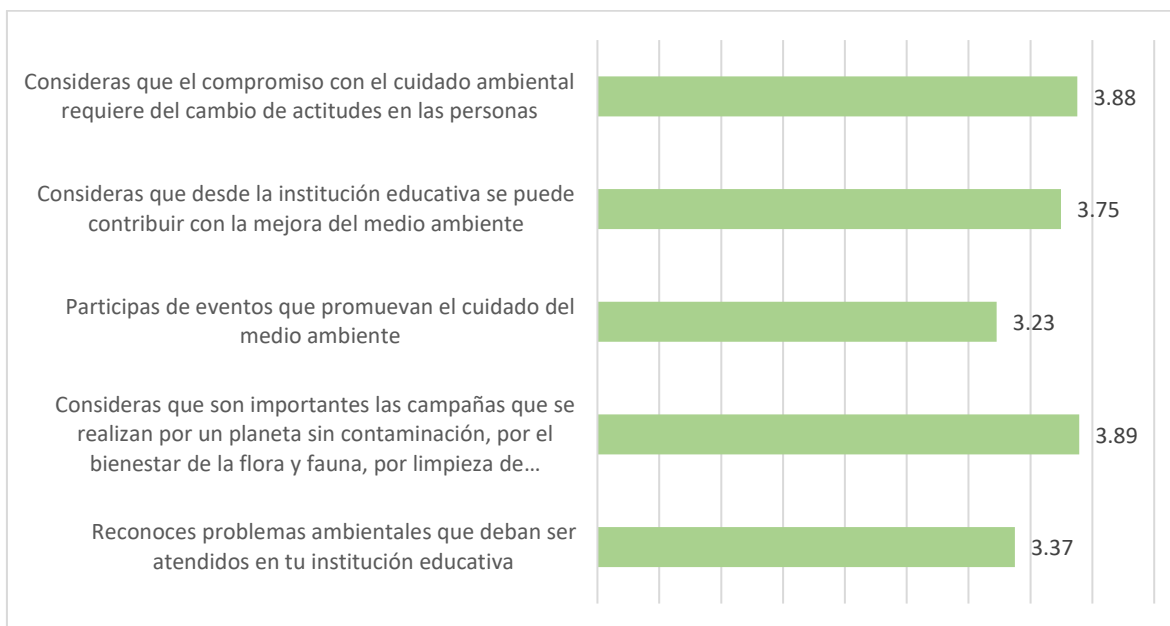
Consideras que el compromiso con el cuidado ambiental requiere del cambio de actitudes en las personas 3.88

Consideras que desde la institución educativa se puede contribuir con la mejora del medio ambiente 3.75

Participas de eventos que promuevan el cuidado del medio ambiente 3.23

Consideras que son importantes las campañas que se realizan por un planeta sin contaminación, por el bienestar de la flora y fauna, por limpieza de… 3.89

Reconoces problemas ambientales que deban ser atendidos en tu institución educativa 3.37